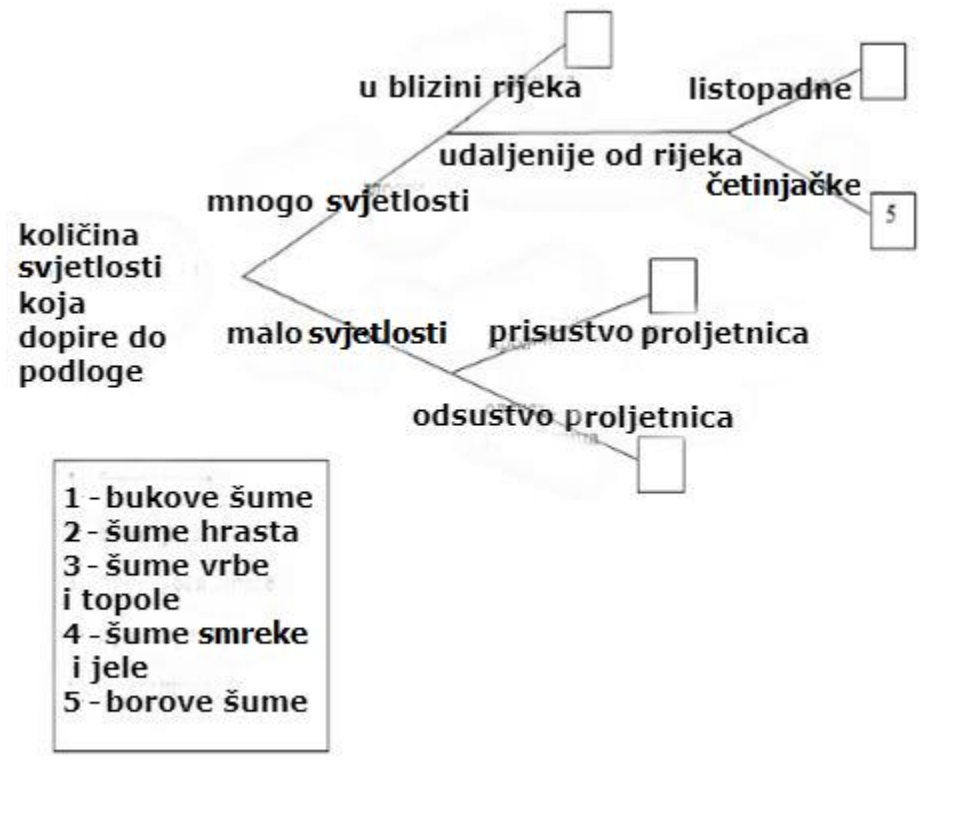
količina svjetlosti koja dopire do podloge

mnogo svjetlosti

u blizini rijeka

udaljenije od rijeka

listopadne

četinjačke

5

malo svjetlosti

prisustvo proljetnica

odsustvo proljetnica

1 - bukove šume
2 - šume hrasta
3 - šume vrbe i topole
4 - šume smreke i jele
5 - borove šume